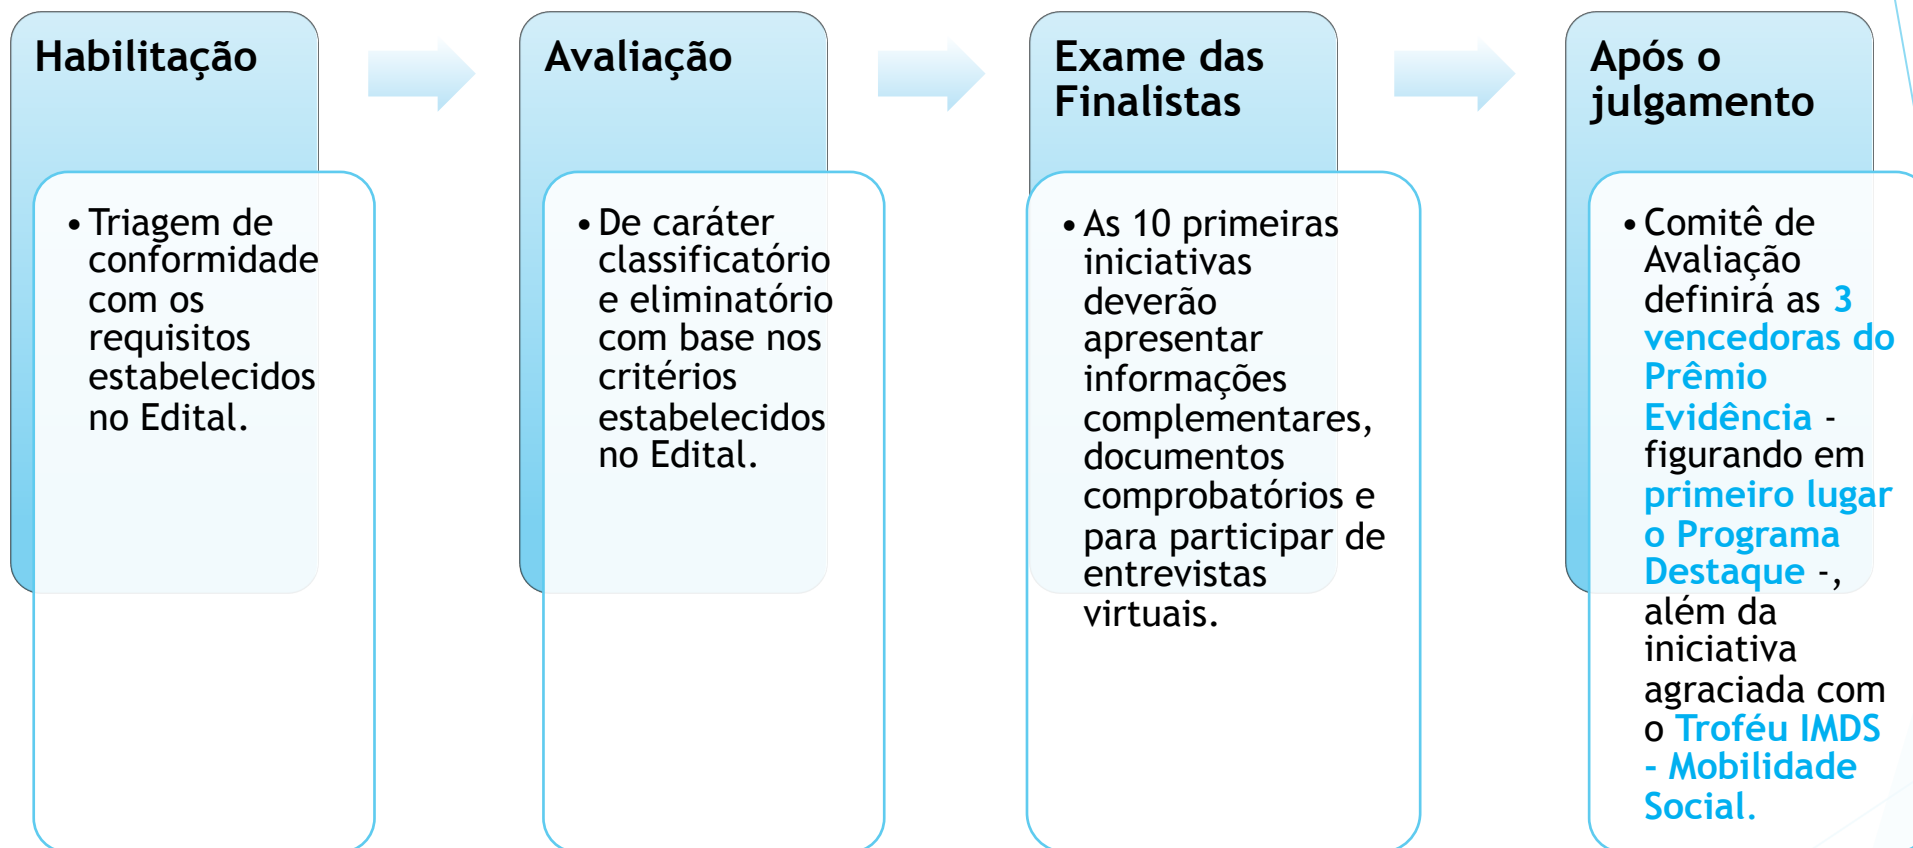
Habilitação

• Triagem de conformidade com os requisitos estabelecidos no Edital.

Avaliação

• De caráter classificatório e eliminatório com base nos critérios estabelecidos no Edital.

Exame das Finalistas

• As 10 primeiras iniciativas deverão apresentar informações complementares, documentos comprobatórios e para participar de entrevistas virtuais.

Após o julgamento

• Comitê de Avaliação definirá as 3 vencedoras do Prêmio Evidência - figurando em primeiro lugar o Programa Destaque -, além da iniciativa agraciada com o Troféu IMDS - Mobilidade Social.